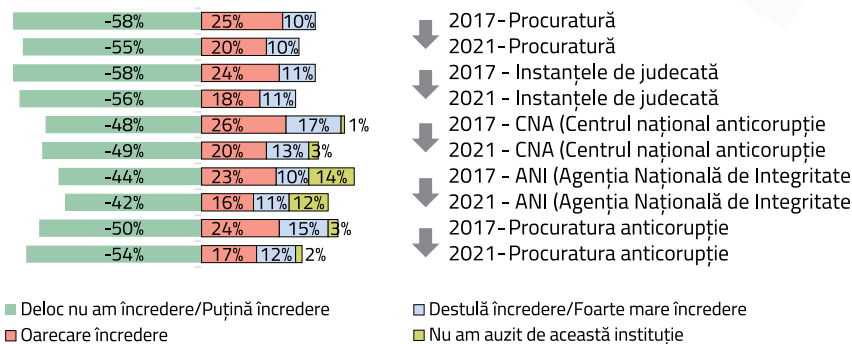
| | | | | |
|---|---|---|---|---|
| -58% | 25% | 10% | | 2017-Procuratură |
| -55% | 20% | 10% | | 2021-Procuratură |
| -58% | 24% | 11% | | 2017 - Instanțele de judecată |
| -56% | 18% | 11% | | 2021 - Instanțele de judecată |
| -48% | 26% | 17% | 1% | 2017 - CNA (Centrul național anticorupție |
| -49% | 20% | 13% | 3% | 2021 - CNA (Centrul național anticorupție |
| -44% | 23% | 10% | 14% | 2017 - ANI (Agenția Națională de Integritate |
| -42% | 16% | 11% | 12% | 2021 - ANI (Agenția Națională de Integritate |
| -50% | 24% | 15% | 3% | 2017-Procuratura anticorupție |
| -54% | 17% | 12% | 2% | 2021-Procuratura anticorupție |

Deloc nu am încredere/Puțină încredere
Oarecare încredere
Destulă încredere/Foarte mare încredere
Nu am auzit de această instituție